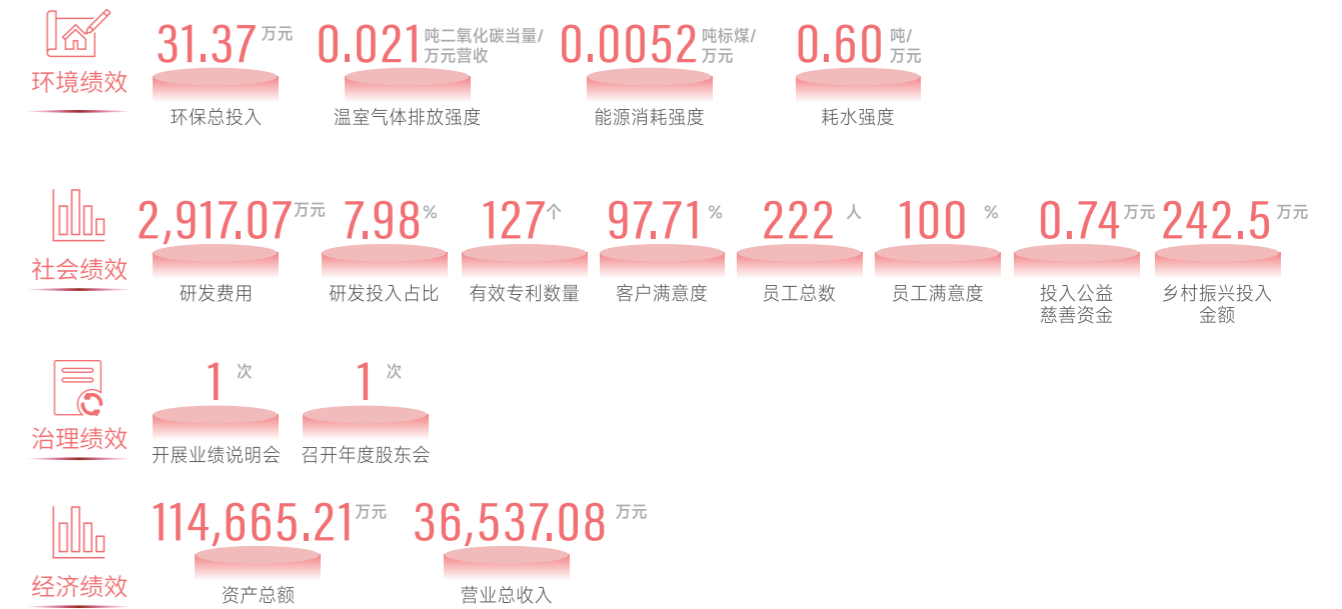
环境绩效

31.37 万元
环保总投入

0.021 吨二氧化碳当量/万元营收
温室气体排放强度

0.0052 吨标煤/万元
能源消耗强度

0.60 吨/万元
耗水强度

社会绩效

2,917.07 万元
研发费用

7.98 %
研发投入占比

127 个
有效专利数量

97.71 %
客户满意度

222 人
员工总数

100 %
员工满意度

0.74 万元
投入公益慈善资金

242.5 万元
乡村振兴投入金额

治理绩效

1 次
开展业绩说明会

1 次
召开年度股东会

经济绩效

114,665.21 万元
资产总额

36,537.08 万元
营业总收入